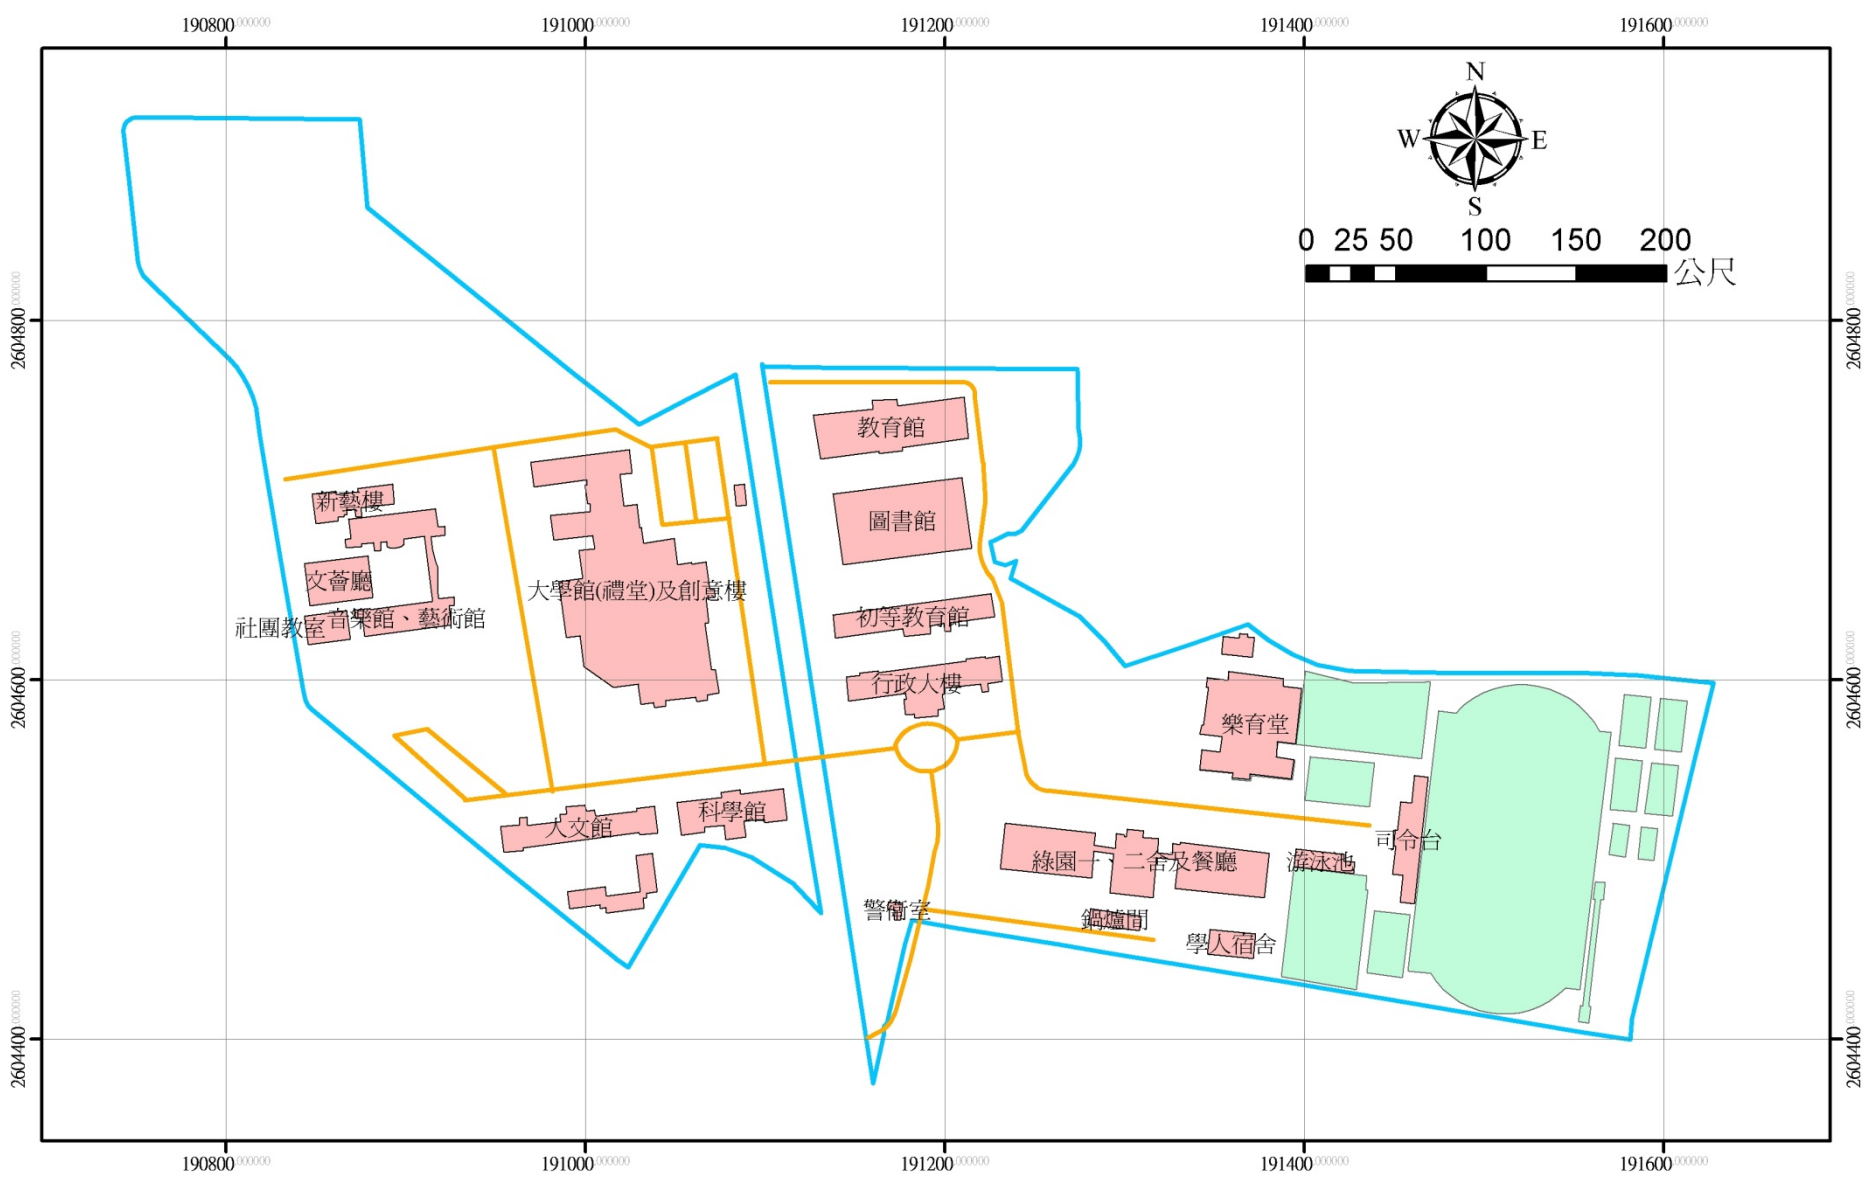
190800 191000 191200 191400 191600

N
W E
S

0 25 50 100 150 200
公尺

2604800
2604600
2604400

新藝樓
文薈廳
社團教室
音樂館、藝術館
大學館(禮堂)及創意樓
教育館
圖書館
初等教育館
行政大樓
樂育堂
人文館
科學館
綠園一、二舍及餐廳
游泳池
司令台
警衛室
鍋爐間
學人宿舍

190800 191000 191200 191400 191600